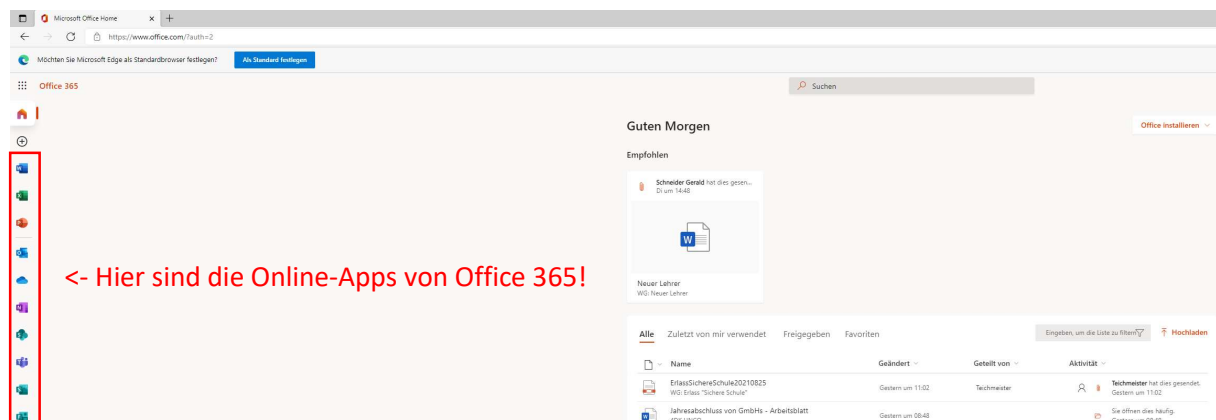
Microsoft Office Home

https://www.office.com/?auth=2

Möchten Sie Microsoft Edge als Standardbrowser festlegen?

Als Standard festlegen

Office 365

Suchen

<- Hier sind die Online-Apps von Office 365!

Guten Morgen

Office installieren

Empfohlen

Schneider Gerald hat dies gesen...
Di um 14:48

Neuer Lehrer
WG: Neuer Lehrer

Alle Zuletzt von mir verwendet Freigegeben Favoriten

Eingeben, um die Liste zu filtern

Hochladen

| Name | Geändert | Geteilt von | Aktivität |
|---|---|---|---|
| ErlassSichereSchule20210825 WG: Erlass "Sichere Schule" | Gestern um 11:02 | Teichmeister | Teichmeister hat dies gesendet. Gestern um 11:02 |
| Jahresabschluss von GmbHs - Arbeitsblatt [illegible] | Gestern um 08:48 | | Sie öffnen dies häufig. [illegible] |